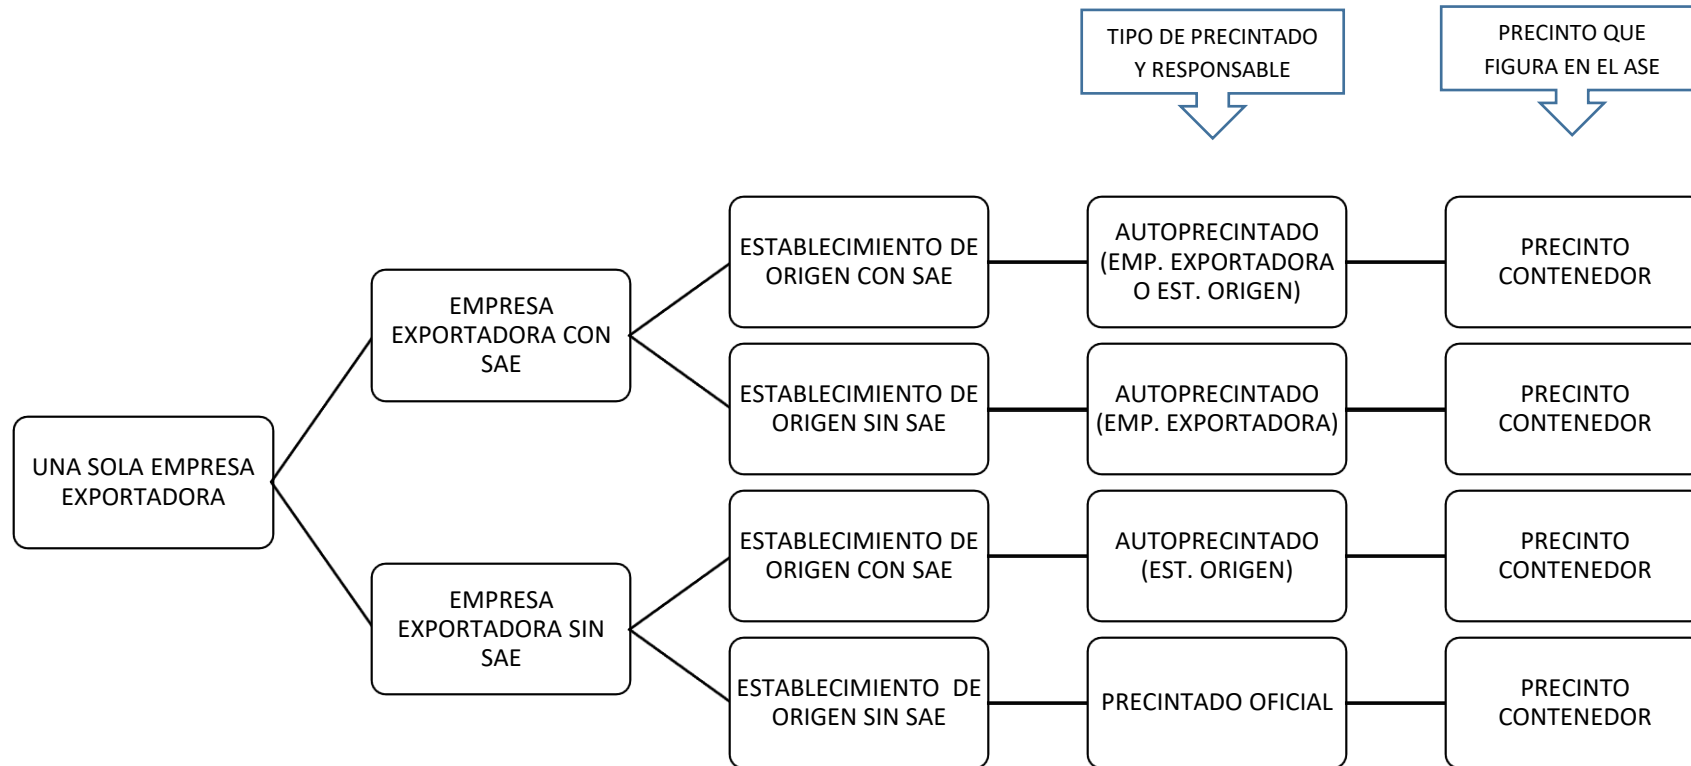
TIPO DE PRECINTADO Y RESPONSABLE

PRECINTO QUE FIGURA EN EL ASE

UNA SOLA EMPRESA EXPORTADORA

EMPRESA EXPORTADORA CON SAE

ESTABLECIMIENTO DE ORIGEN CON SAE

AUTOPRECINTADO (EMP. EXPORTADORA O EST. ORIGEN)

PRECINTO CONTENEDOR

ESTABLECIMIENTO DE ORIGEN SIN SAE

AUTOPRECINTADO (EMP. EXPORTADORA)

PRECINTO CONTENEDOR

EMPRESA EXPORTADORA SIN SAE

ESTABLECIMIENTO DE ORIGEN CON SAE

AUTOPRECINTADO (EST. ORIGEN)

PRECINTO CONTENEDOR

ESTABLECIMIENTO DE ORIGEN SIN SAE

PRECINTADO OFICIAL

PRECINTO CONTENEDOR